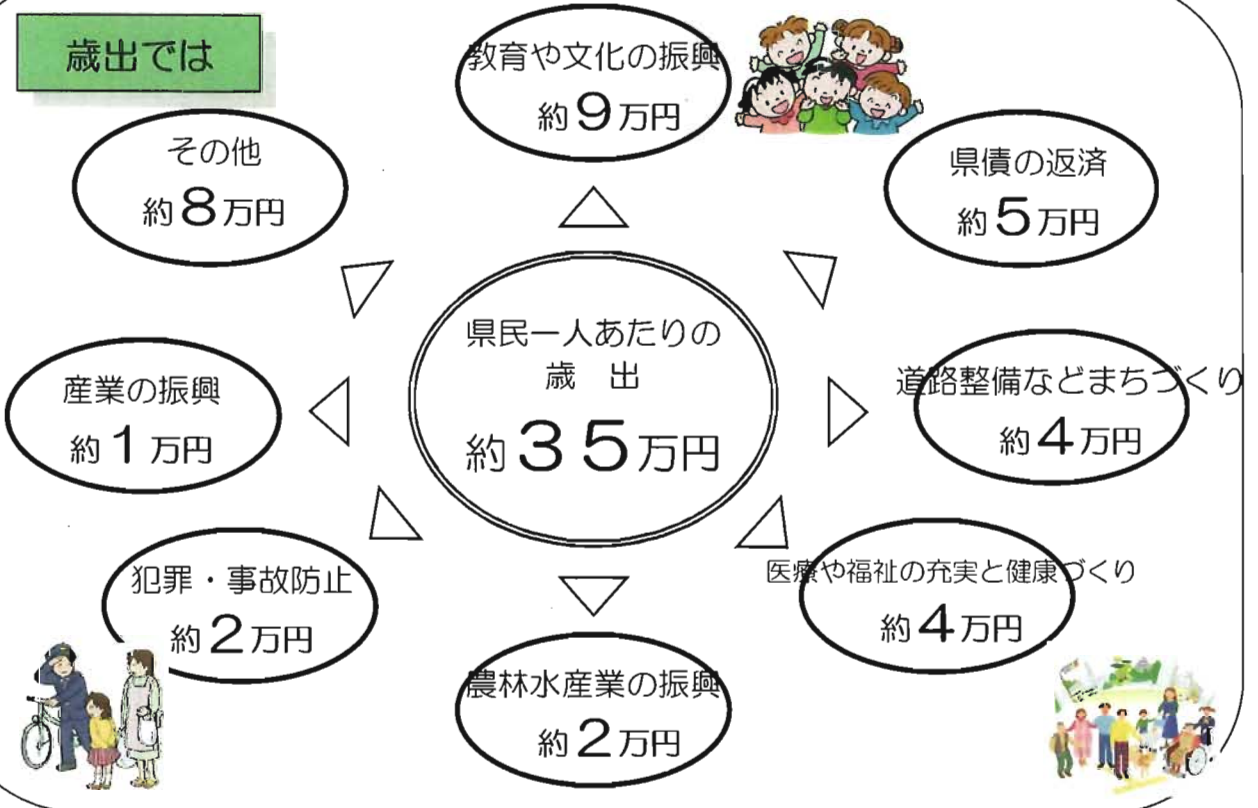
歳出では

教育や文化の振興
約９万円

その他
約８万円

県債の返済
約５万円

県民一人あたりの
歳　出
約３５万円

産業の振興
約１万円

道路整備などまちづくり
約４万円

犯罪・事故防止
約２万円

医療や福祉の充実と健康づくり
約４万円

農林水産業の振興
約２万円